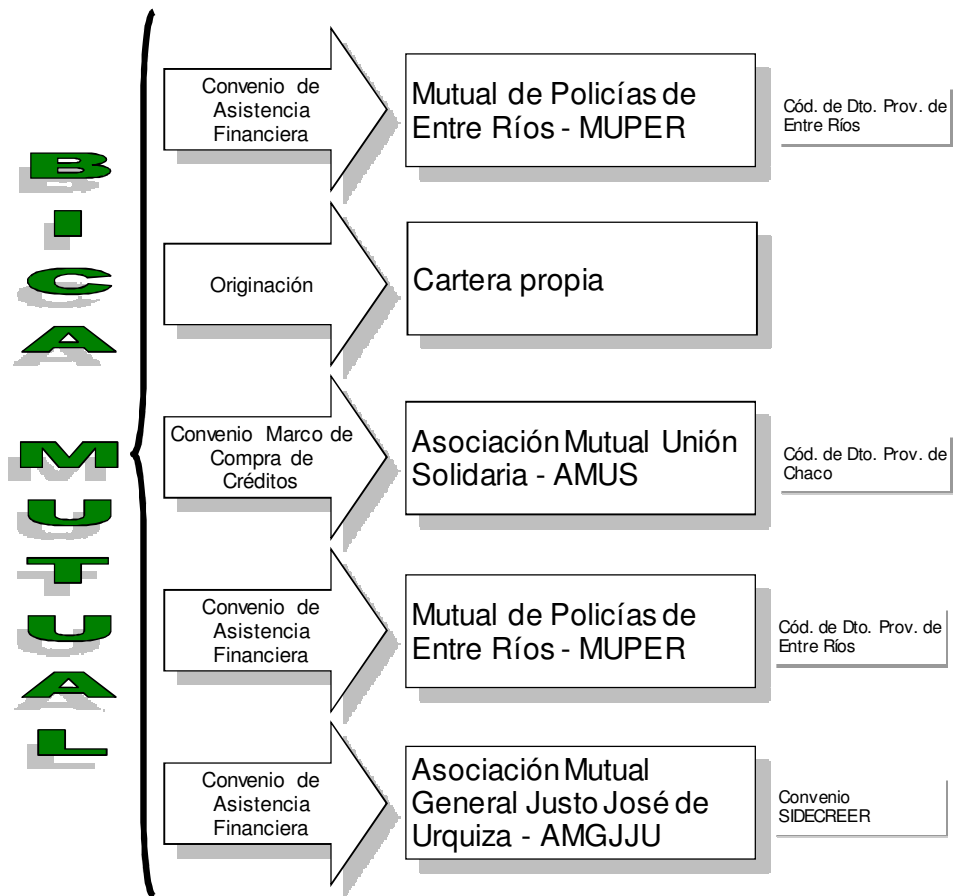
BICA MUTUAL

Convenio de Asistencia Financiera

Mutual de Policías de Entre Ríos - MUPER

Cód. de Dto. Prov. de Entre Ríos

Originación

Cartera propia

Convenio Marco de Compra de Créditos

Asociación Mutual Unión Solidaria - AMUS

Cód. de Dto. Prov. de Chaco

Convenio de Asistencia Financiera

Mutual de Policías de Entre Ríos - MUPER

Cód. de Dto. Prov. de Entre Ríos

Convenio de Asistencia Financiera

Asociación Mutual General Justo José de Urquiza - AMGJJU

Convenio SIDECREER